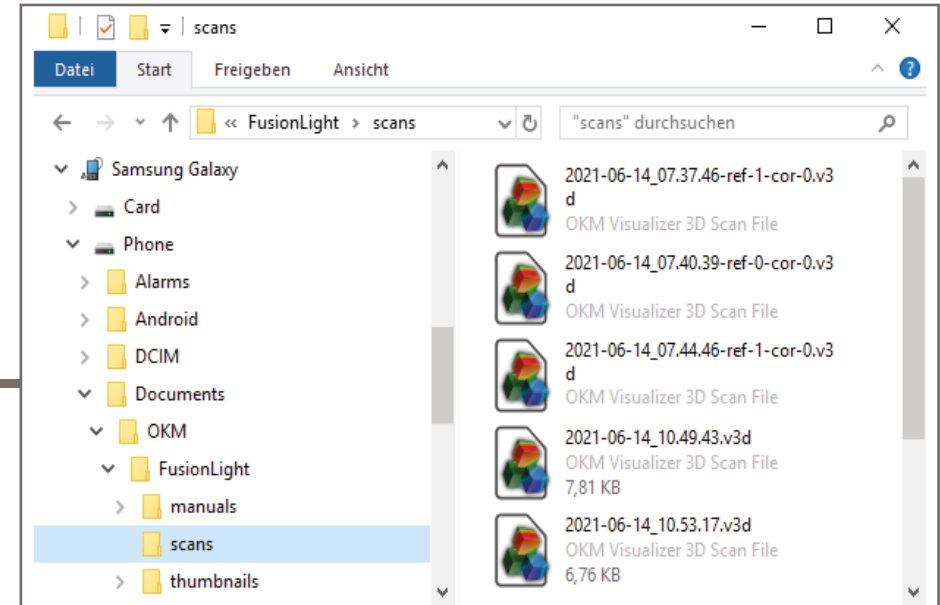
scans

Datei
Start
Freigeben
Ansicht

« FusionLight › scans

"scans" durchsuchen

Samsung Galaxy
Card
Phone
Alarms
Android
DCIM
Documents
OKM
FusionLight
manuals
scans
thumbnails

2021-06-14_07.37.46-ref-1-cor-0.v3d
OKM Visualizer 3D Scan File

2021-06-14_07.40.39-ref-0-cor-0.v3d
OKM Visualizer 3D Scan File

2021-06-14_07.44.46-ref-1-cor-0.v3d
OKM Visualizer 3D Scan File

2021-06-14_10.49.43.v3d
OKM Visualizer 3D Scan File
7,81 KB

2021-06-14_10.53.17.v3d
OKM Visualizer 3D Scan File
6,76 KB